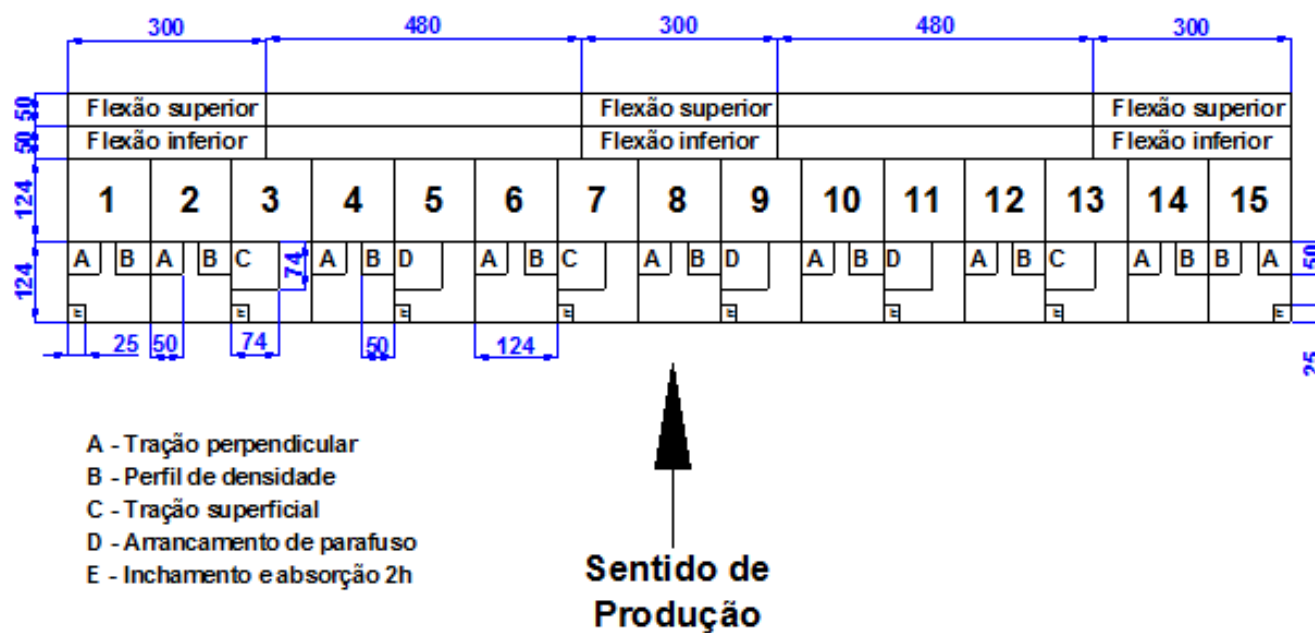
300 480 300 480 300

50 50 124 124

Flexão superior | Flexão superior | Flexão superior
Flexão inferior | Flexão inferior | Flexão inferior

1 2 3 4 5 6 7 8 9 10 11 12 13 14 15

A B A B C 74 A B D A B C A B D A B D A B C A B B A 50

E E E E E E E E

25 50 74 50 124 25

A - Tração perpendicular
B - Perfil de densidade
C - Tração superficial
D - Arrancamento de parafuso
E - Inchamento e absorção 2h

Sentido de Produção